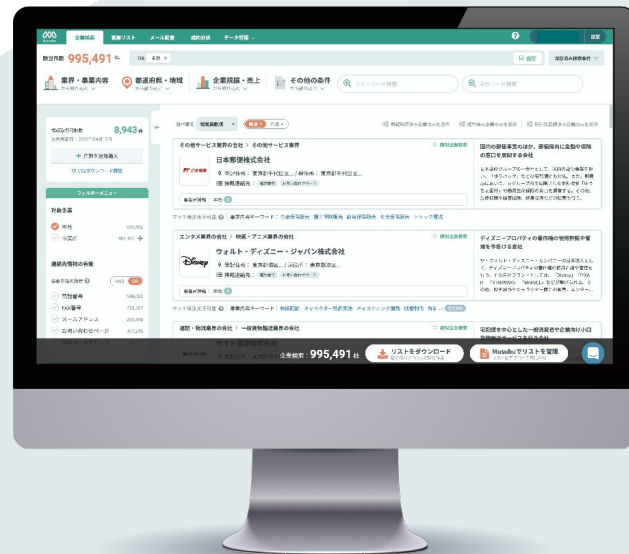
企業検索 営業リスト メール配信 成約分析 データ管理

該当件数 995,491 社

業界・事業内容 都道府県・地域 企業規模・売上 その他の条件

フリーワード検索 除外ワード検索

8,943 社

+ 作業を追加購入

フィルターメニュー

対象企業

本社

連絡先情報の有無

FAX番号

メールアドレス

お問い合わせページ

その他サービス業界の会社 > その他サービス業界

日本郵便株式会社

国内の郵便事業のほか、運輸業向け金融や保険の窓口を運営する会社

エンタメ業界の会社 > 映画・アニメ業界の会社

ウォルト・ディズニー・ジャパン株式会社

ディズニープロパティの著作権の使用許諾や管理を手掛ける会社

運輸・物流業界の会社 > 一般貨物輸送業界の会社

宅配便を中心とした一般消費者や企業向け小口

企業総数 995,491 社

リストをダウンロード

Musubuでリストを管理